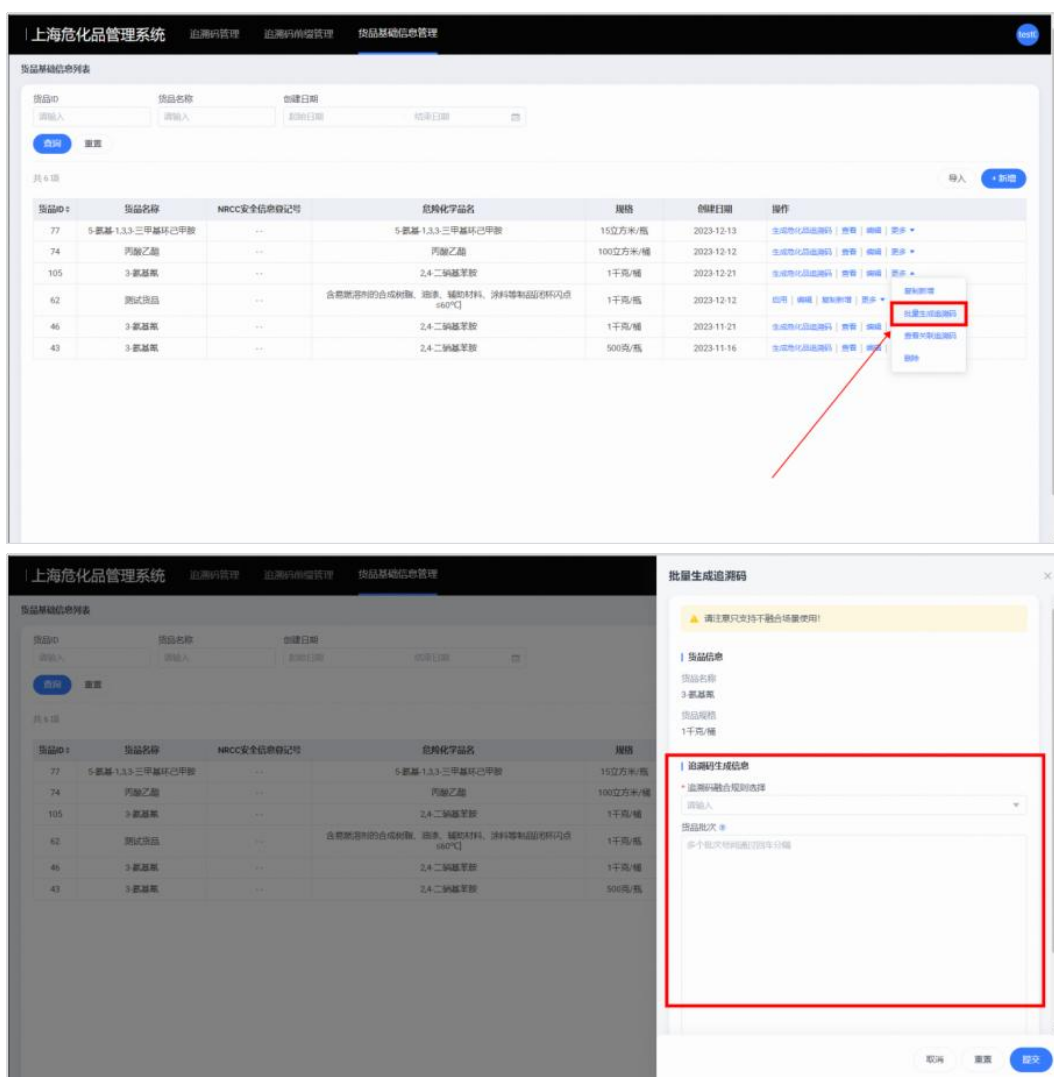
上海危化品管理系统 追溯码管理 追溯码前缀管理 货品基础信息管理 test

货品基础信息列表

货品ID 请输入 货品名称 请输入 创建日期 起始日期 结束日期

查询 重置

共6项

导入 + 新增

| 货品ID | 货品名称 | NRCC安全信息登记号 | 危险化学品名 | 规格 | 创建日期 | 操作 |
|---|---|---|---|---|---|---|
| 77 | 5-氨基-1,3,3-三甲基环己甲胺 | -- | 5-氨基-1,3,3-三甲基环己甲胺 | 15立方米/瓶 | 2023-12-13 | 生成危化品追溯码 \| 查看 \| 编辑 \| 更多 |
| 74 | 丙酮乙醛 | -- | 丙酮乙醛 | 100立方米/桶 | 2023-12-12 | 生成危化品追溯码 \| 查看 \| 编辑 \| 更多 |
| 105 | 3-氨基氰 | -- | 2,4-二硝基苯胺 | 1千克/桶 | 2023-12-21 | 生成危化品追溯码 \| 查看 \| 编辑 \| 更多 |
| 62 | 测试货品 | -- | 含易燃溶剂的合成树脂、油漆、辅助材料、涂料等制品[闭杯闪点≤60°C] | 1千克/瓶 | 2023-12-12 | 启用 \| 编辑 \| 复制新增 \| 更多 |
| 46 | 3-氨基氰 | -- | 2,4-二硝基苯胺 | 1千克/瓶 | 2023-11-21 | 生成危化品追溯码 \| 查看 \| 编辑 |
| 43 | 3-氨基氰 | -- | 2,4-二硝基苯胺 | 500克/瓶 | 2023-11-16 | 生成危化品追溯码 \| 查看 \| 编辑 |

复制新增
批量生成追溯码
查看关联追溯码
删除

上海危化品管理系统 追溯码管理 追溯码前缀管理 货品基础信息管理

批量生成追溯码

请注意只支持干融合场景使用!

货品信息
货品名称
3-氨基氰
货品规格
1千克/桶

追溯码生成信息
* 追溯码融合规则选择
请输入
货品批次
多个批次号间隔回车分隔

取消 重置 提交